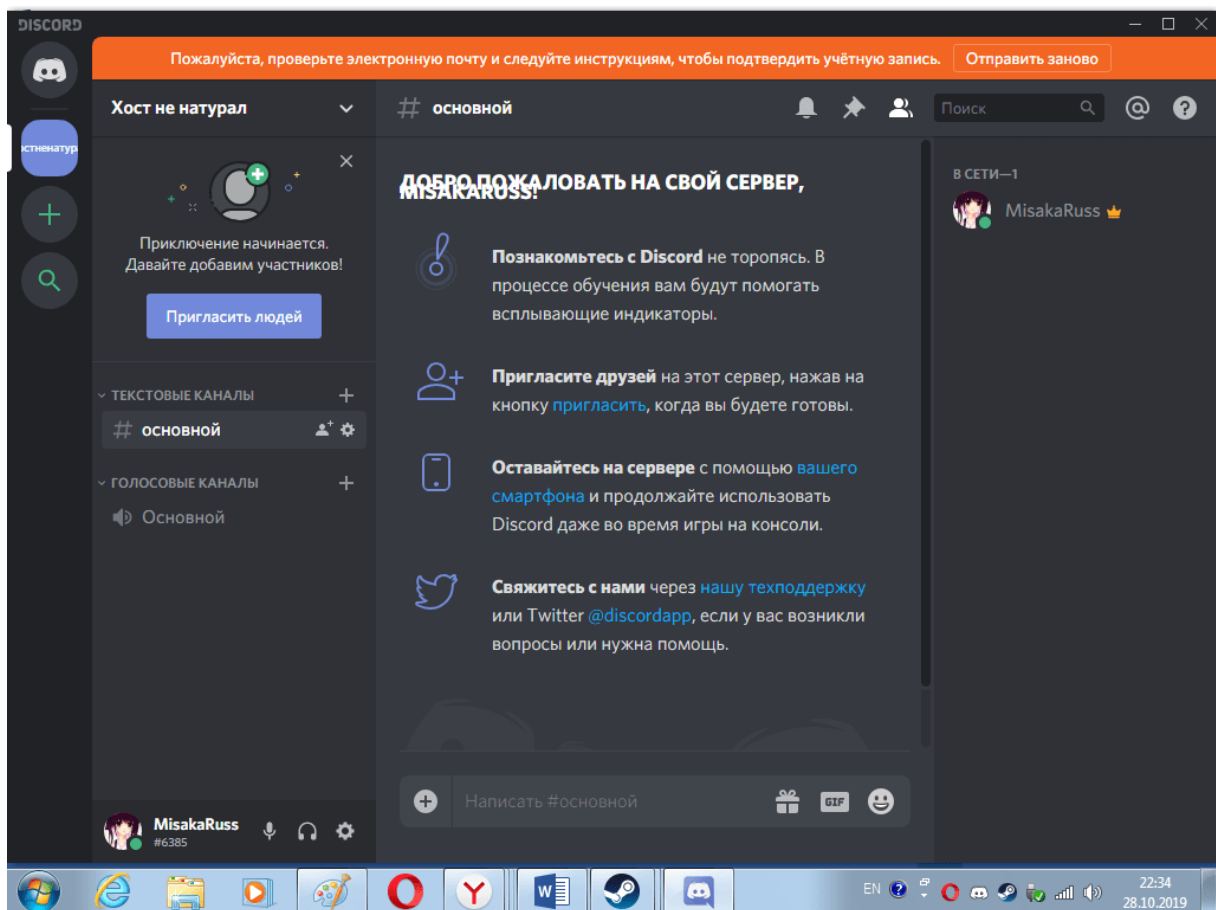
DISCORD

Пожалуйста, проверьте электронную почту и следуйте инструкциям, чтобы подтвердить учётную запись. Отправить заново

Хост не натурал

остненатур

Приключение начинается. Давайте добавим участников!

Пригласить людей

ТЕКСТОВЫЕ КАНАЛЫ

основной

ГОЛОСОВЫЕ КАНАЛЫ

Основной

MisakaRuss
#6385

# основной

Поиск

ДОБРО ПОЖАЛОВАТЬ НА СВОЙ СЕРВЕР, MISAKARUSS!

Познакомьтесь с Discord не торопясь. В процессе обучения вам будут помогать всплывающие индикаторы.

Пригласите друзей на этот сервер, нажав на кнопку пригласить, когда вы будете готовы.

Оставайтесь на сервере с помощью вашего смартфона и продолжайте использовать Discord даже во время игры на консоли.

Свяжитесь с нами через нашу техподдержку или Twitter @discordapp, если у вас возникли вопросы или нужна помощь.

Написать #основной

GIF

В СЕТИ—1

MisakaRuss

EN

22:34
28.10.2019